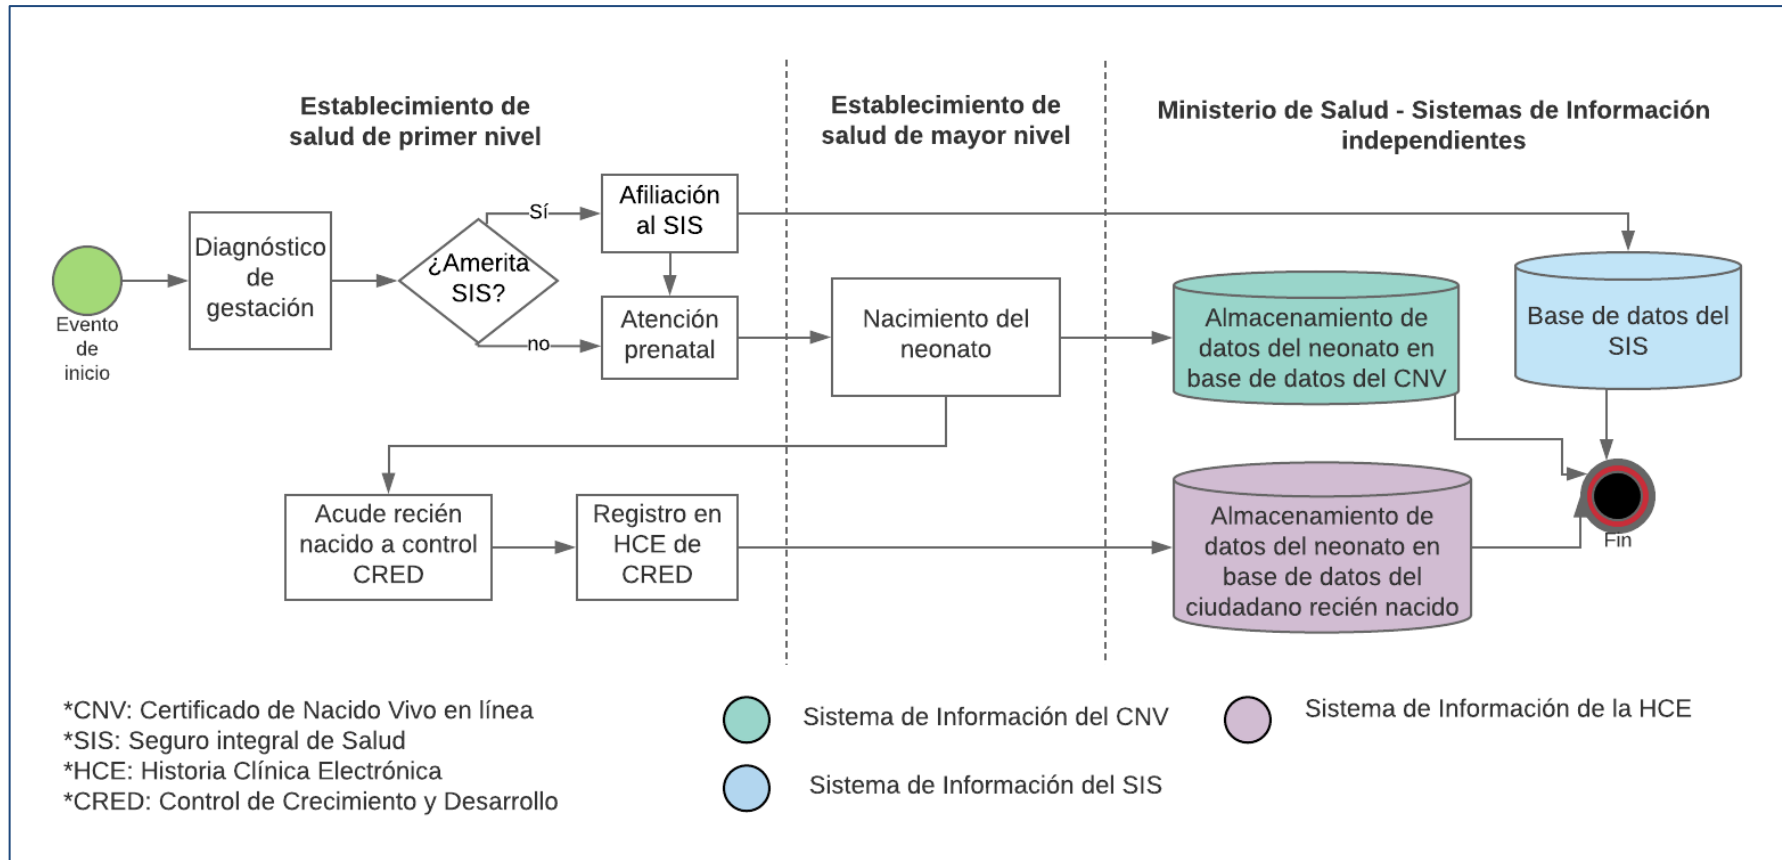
Establecimiento de salud de primer nivel

Establecimiento de salud de mayor nivel

Ministerio de Salud - Sistemas de Información independientes

Evento de inicio

Diagnóstico de gestación

¿Amerita SIS?

Sí

no

Afiliación al SIS

Atención prenatal

Nacimiento del neonato

Almacenamiento de datos del neonato en base de datos del CNV

Base de datos del SIS

Fin

Acude recién nacido a control CRED

Registro en HCE de CRED

Almacenamiento de datos del neonato en base de datos del ciudadano recién nacido

*CNV: Certificado de Nacido Vivo en línea
*SIS: Seguro integral de Salud
*HCE: Historia Clínica Electrónica
*CRED: Control de Crecimiento y Desarrollo

Sistema de Información del CNV

Sistema de Información de la HCE

Sistema de Información del SIS